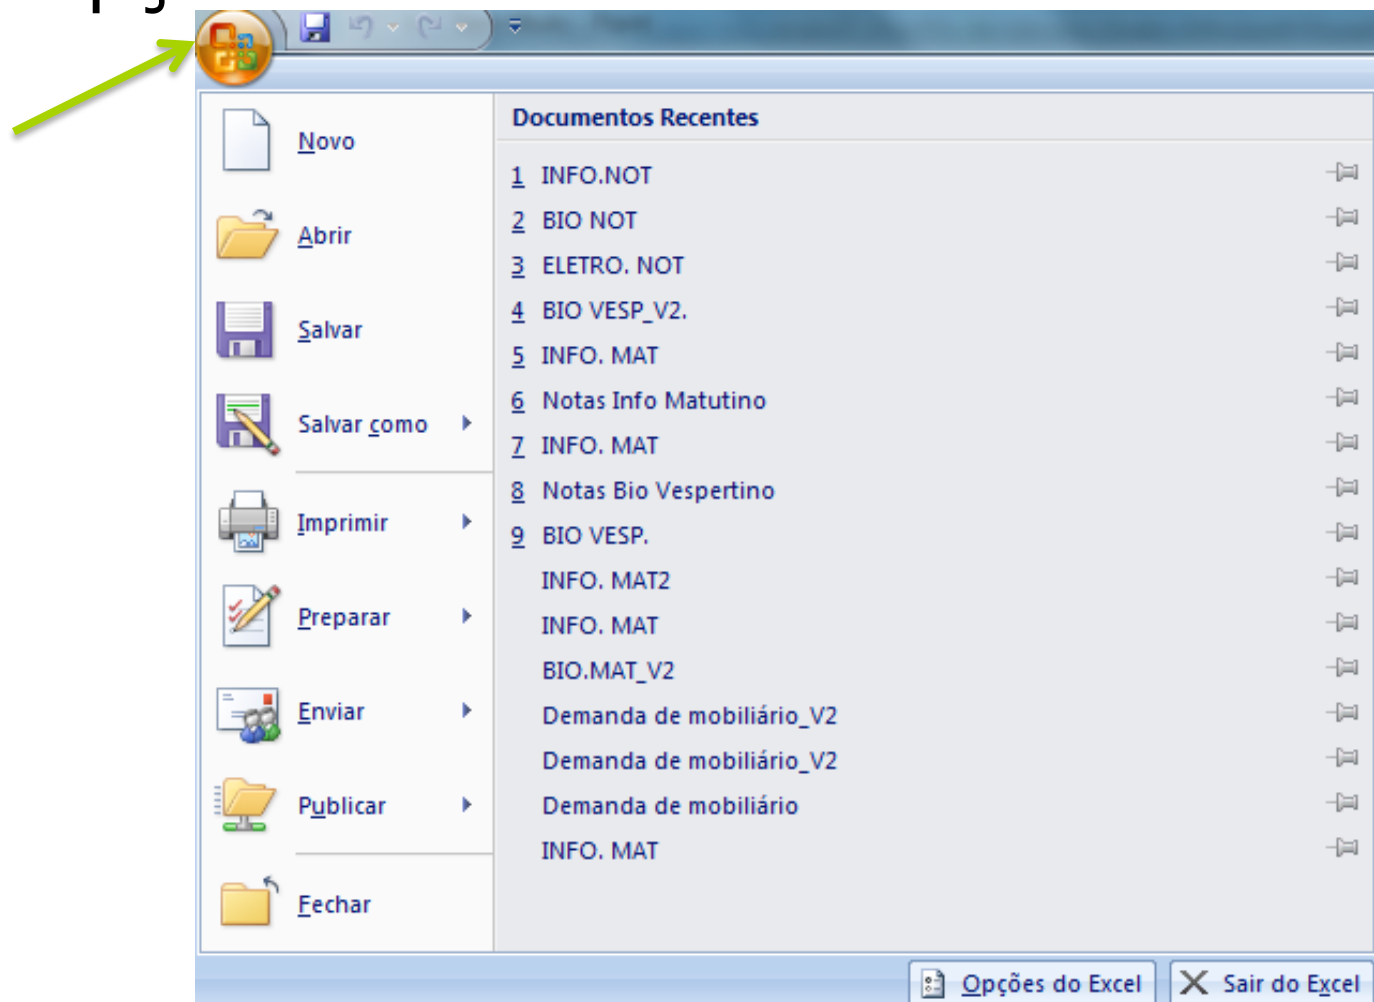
Novo

Abrir

Salvar

Salvar como

Imprimir

Preparar

Enviar

Publicar

Fechar

Documentos Recentes

1 INFO.NOT
2 BIO NOT
3 ELETRO. NOT
4 BIO VESP_V2.
5 INFO. MAT
6 Notas Info Matutino
7 INFO. MAT
8 Notas Bio Vespertino
9 BIO VESP.
INFO. MAT2
INFO. MAT
BIO.MAT_V2
Demanda de mobiliário_V2
Demanda de mobiliário_V2
Demanda de mobiliário
INFO. MAT

Opções do Excel
Sair do Excel